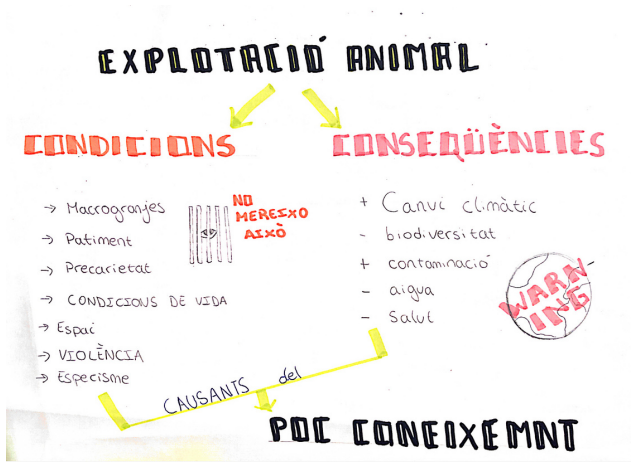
EXPLOTACIÓ ANIMAL

CONDICIONS

→ Macrogranjes
→ Patiment
→ Precarietat
→ CONDICIONS DE VIDA
→ Espai
→ VIOLÈNCIA
→ Especisme

NO MEREIXO AIXÒ

CONSEQÜÈNCIES

+ Canvi climàtic
- biodiversitat
+ contaminació
- aigua
- Salut

WARN-ING

CAUSANTS del

POC CONEIXEMNT